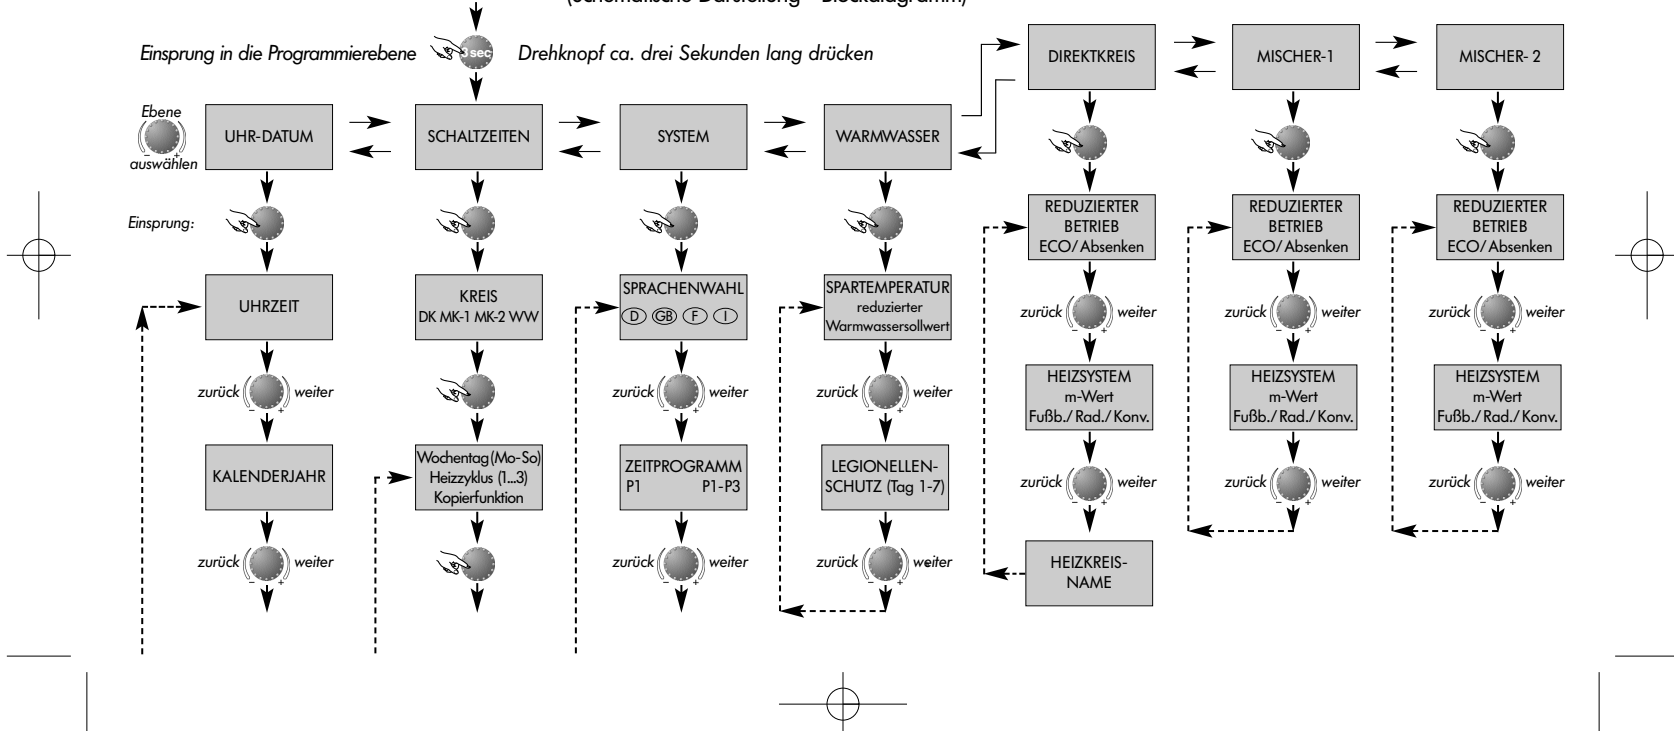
(schematische Darstellung - Blockdiagramm)

Einsprung in die Programmierebene 3 sec Drehknopf ca. drei Sekunden lang drücken

DIREKTKREIS MISCHER-1 MISCHER- 2

Ebene auswählen

UHR-DATUM SCHALTZEITEN SYSTEM WARMWASSER

Einsprung:

REDUZIERTER BETRIEB ECO/Absenken

REDUZIERTER BETRIEB ECO/Absenken

REDUZIERTER BETRIEB ECO/Absenken

UHRZEIT

KREIS DK MK-1 MK-2 WW

SPRACHENWAHL D GB F I

SPARTEMPERATUR reduzierter Warmwassersollwert

zurück weiter

zurück weiter

zurück weiter

zurück weiter

zurück weiter

zurück weiter

zurück weiter

HEIZSYSTEM m-Wert Fußb./Rad./Konv.

HEIZSYSTEM m-Wert Fußb./Rad./Konv.

HEIZSYSTEM m-Wert Fußb./Rad./Konv.

KALENDERJAHR

Wochentag(Mo-So) Heizzyklus (1...3) Kopierfunktion

ZEITPROGRAMM P1 P1-P3

LEGIONELLEN-SCHUTZ (Tag 1-7)

zurück weiter

zurück weiter

zurück weiter

zurück weiter

zurück weiter

zurück weiter

zurück weiter

HEIZKREIS-NAME